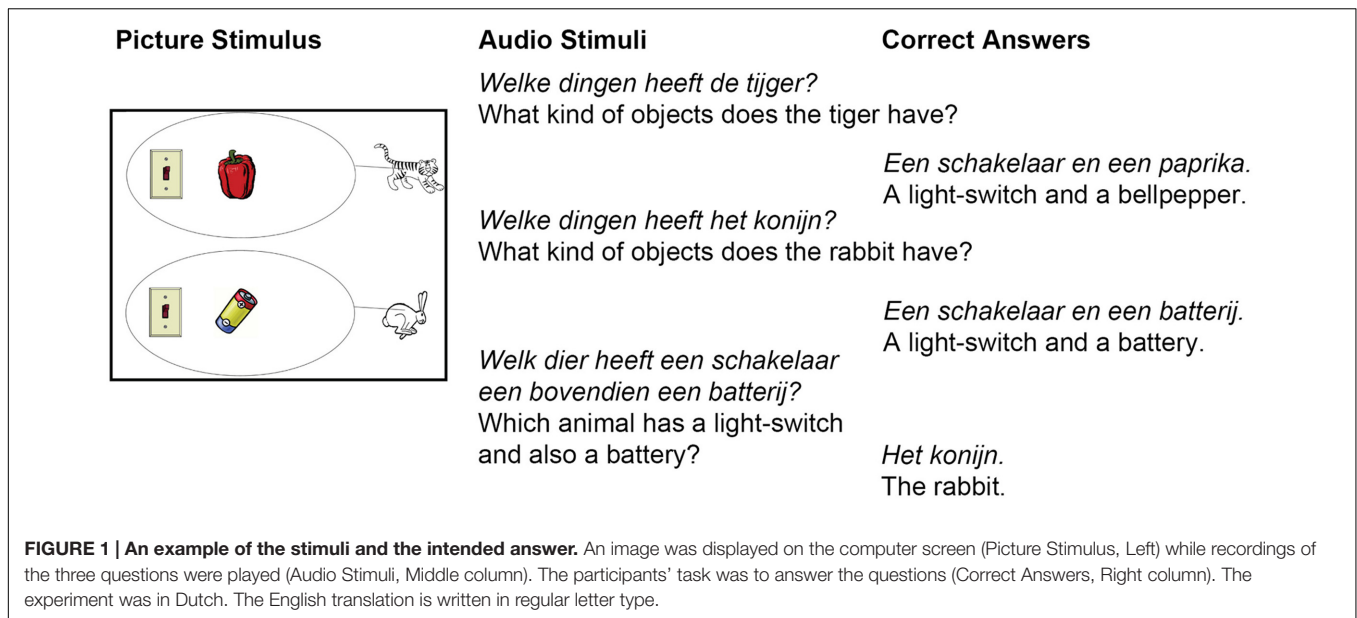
Picture Stimulus

Audio Stimuli

Correct Answers

*Welke dingen heeft de tijger?*
What kind of objects does the tiger have?

*Een schakelaar en een paprika.*
A light-switch and a bellpepper.

*Welke dingen heeft het konijn?*
What kind of objects does the rabbit have?

*Een schakelaar en een batterij.*
A light-switch and a battery.

*Welk dier heeft een schakelaar een bovendien een batterij?*
Which animal has a light-switch and also a battery?

*Het konijn.*
The rabbit.

**FIGURE 1 | An example of the stimuli and the intended answer.** An image was displayed on the computer screen (Picture Stimulus, Left) while recordings of the three questions were played (Audio Stimuli, Middle column). The participants' task was to answer the questions (Correct Answers, Right column). The experiment was in Dutch. The English translation is written in regular letter type.